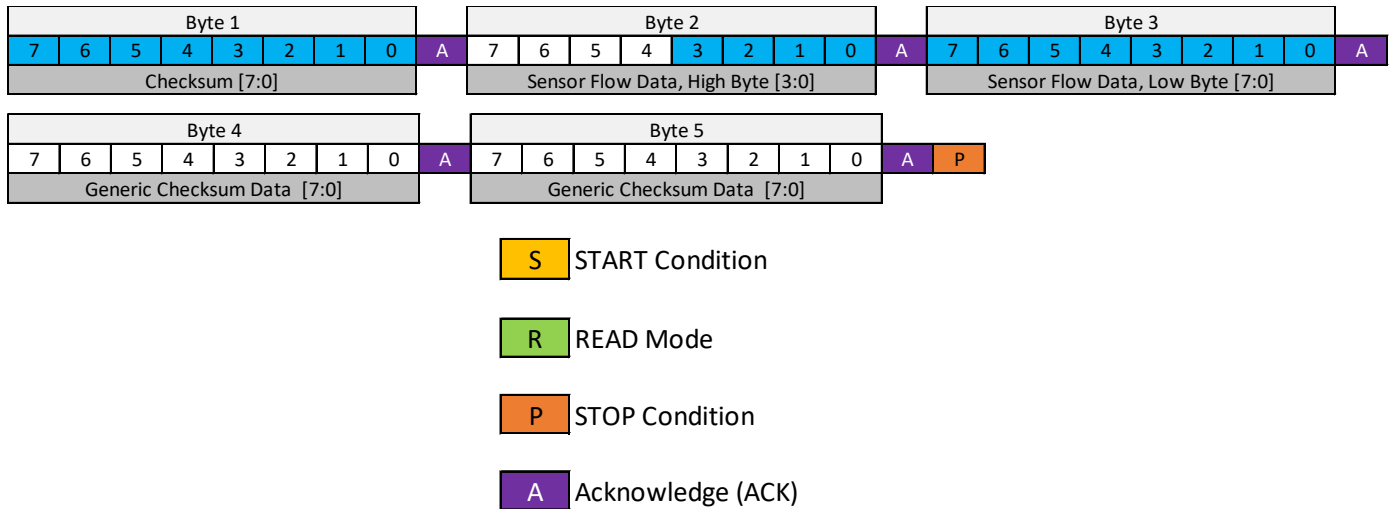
| Byte 1 | | | | | | | | | Byte 2 | | | | | | | | | Byte 3 | | | | | | | | |
|---|---|---|---|---|---|---|---|---|---|---|---|---|---|---|---|---|---|---|---|---|---|---|---|---|---|---|
| 7 | 6 | 5 | 4 | 3 | 2 | 1 | 0 | A | 7 | 6 | 5 | 4 | 3 | 2 | 1 | 0 | A | 7 | 6 | 5 | 4 | 3 | 2 | 1 | 0 | A |
| Checksum [7:0] | | | | | | | | | Sensor Flow Data, High Byte [3:0] | | | | | | | | | Sensor Flow Data, Low Byte [7:0] | | | | | | | | |

| Byte 4 | | | | | | | | | Byte 5 | | | | | | | | | |
|---|---|---|---|---|---|---|---|---|---|---|---|---|---|---|---|---|---|---|
| 7 | 6 | 5 | 4 | 3 | 2 | 1 | 0 | A | 7 | 6 | 5 | 4 | 3 | 2 | 1 | 0 | A | P |
| Generic Checksum Data [7:0] | | | | | | | | | Generic Checksum Data [7:0] | | | | | | | | | |

S START Condition

R READ Mode

P STOP Condition

A Acknowledge (ACK)